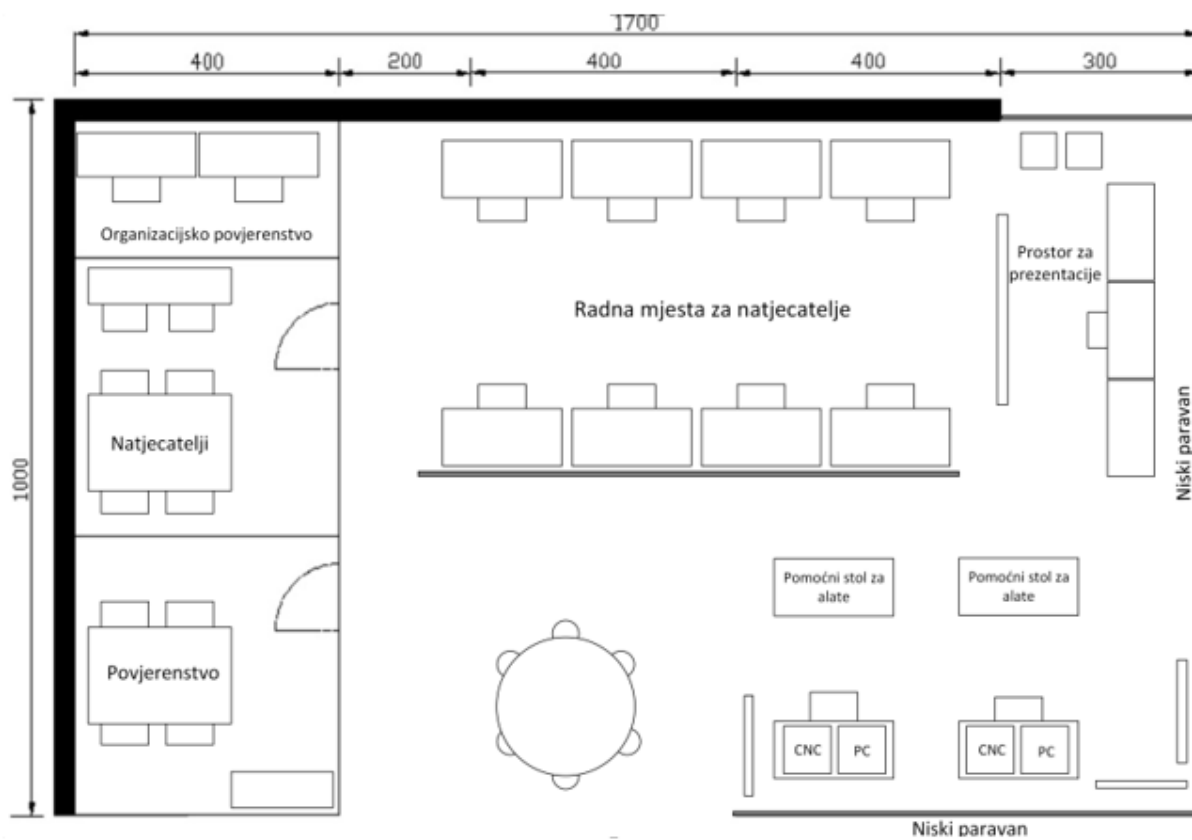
1700
400
200
400
400
300
1000
Organizacijsko povjerenstvo
Natjecatelji
Povjerenstvo
Radna mjesta za natjecatelje
Prostor za prezentacije
Niski paravan
Pomoćni stol za alate
Pomoćni stol za alate
CNC
PC
CNC
PC
Niski paravan